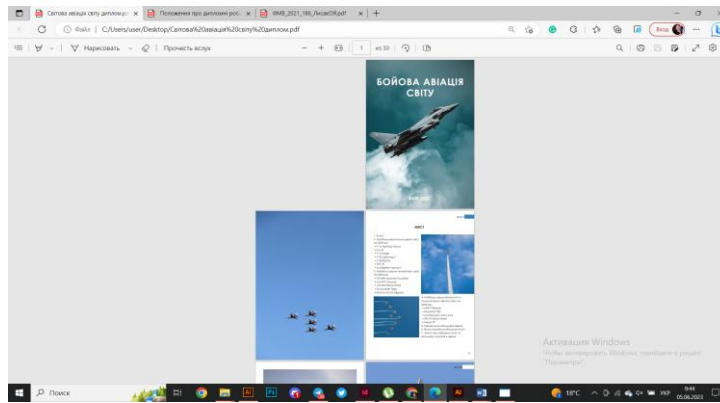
Світова авіація світу дипломр... × Положення про дипломні роб... × ВМВ_2021_186_ЛисакОЯ.pdf × +

Файл | C:/Users/user/Desktop/Світова%20авіація%20світу%20диплом.pdf

Нарисовать | Прочесть вслух

1 из 39

Вход

БОЙОВА АВІАЦІЯ СВІТУ

ЗМІСТ

Активация Windows
Чтобы активировать Windows, перейдите в раздел "Параметры".

Поиск

18°C УКР 9:44 05.06.2023